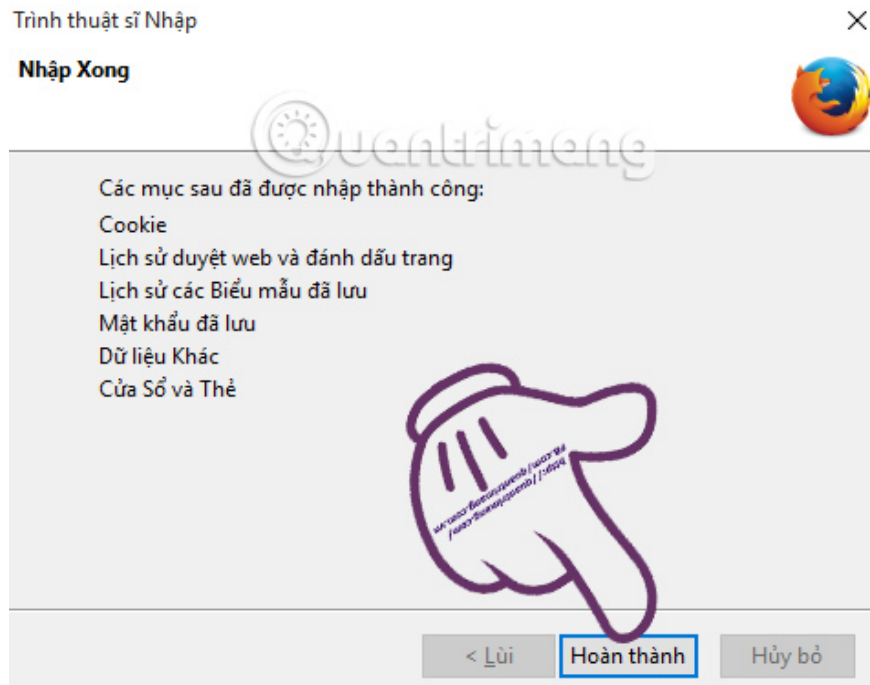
Trình thuật sĩ Nhập

Nhập Xong

Quantrimang

Các mục sau đã được nhập thành công:
Cookie
Lịch sử duyệt web và đánh dấu trang
Lịch sử các Biểu mẫu đã lưu
Mật khẩu đã lưu
Dữ liệu Khác
Cửa Sổ và Thẻ

< Lùi
Hoàn thành
Hủy bỏ